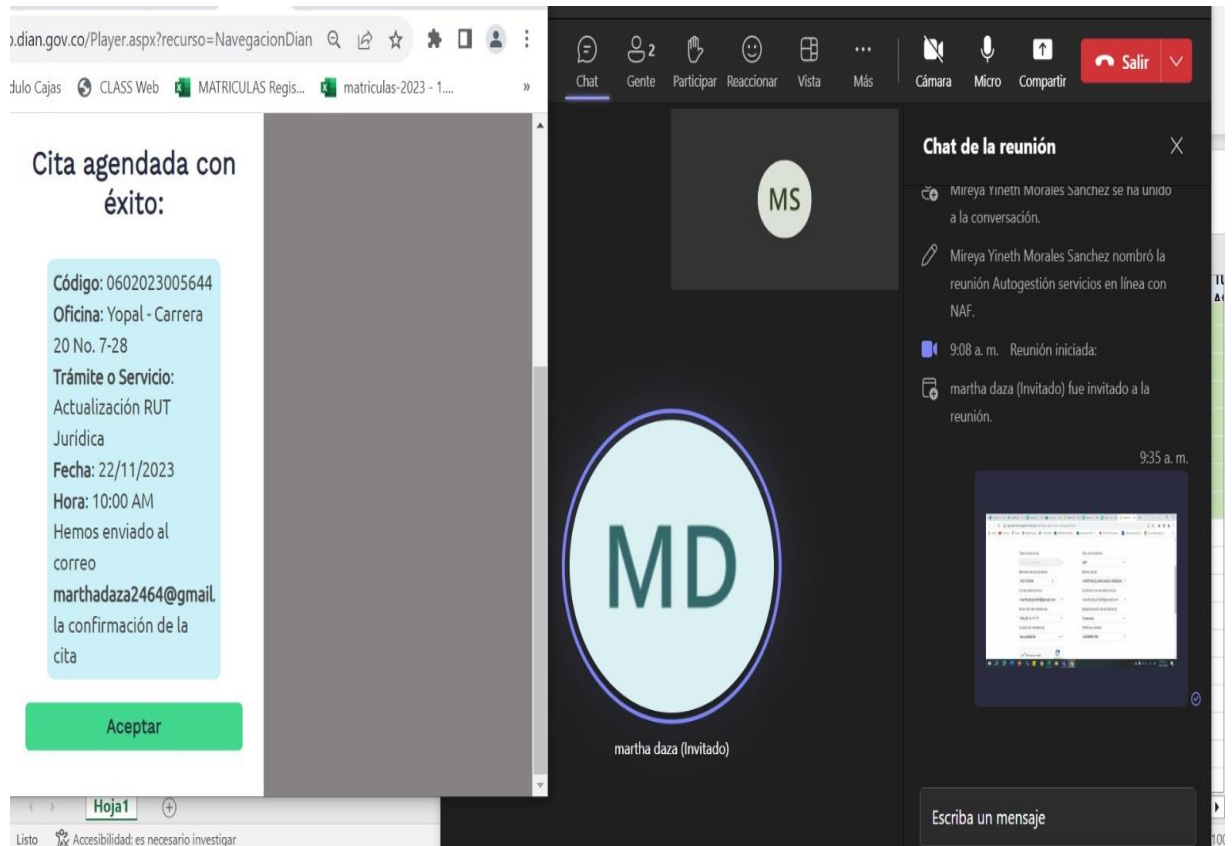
.dian.gov.co/Player.aspx?recurso=NavegacionDian

dulo Cajas CLASS Web MATRICULAS Regis... matriculas-2023 - 1....

Cita agendada con éxito:

Código: 0602023005644
Oficina: Yopal - Carrera 20 No. 7-28
Trámite o Servicio: Actualización RUT Jurídica
Fecha: 22/11/2023
Hora: 10:00 AM
Hemos enviado al correo marthadaza2464@gmail. la confirmación de la cita

Aceptar

Hoja1

Listo Accesibilidad: es necesario investigar

Chat Gente 2 Participar Reaccionar Vista Más Cámara Micro Compartir Salir

MS

MD

martha daza (Invitado)

Chat de la reunión

Mireya Yineth Morales Sanchez se ha unido a la conversación.

Mireya Yineth Morales Sanchez nombró la reunión Autogestión servicios en línea con NAF.

9:08 a. m. Reunión iniciada:

martha daza (Invitado) fue invitado a la reunión.

9:35 a. m.

Escriba un mensaje